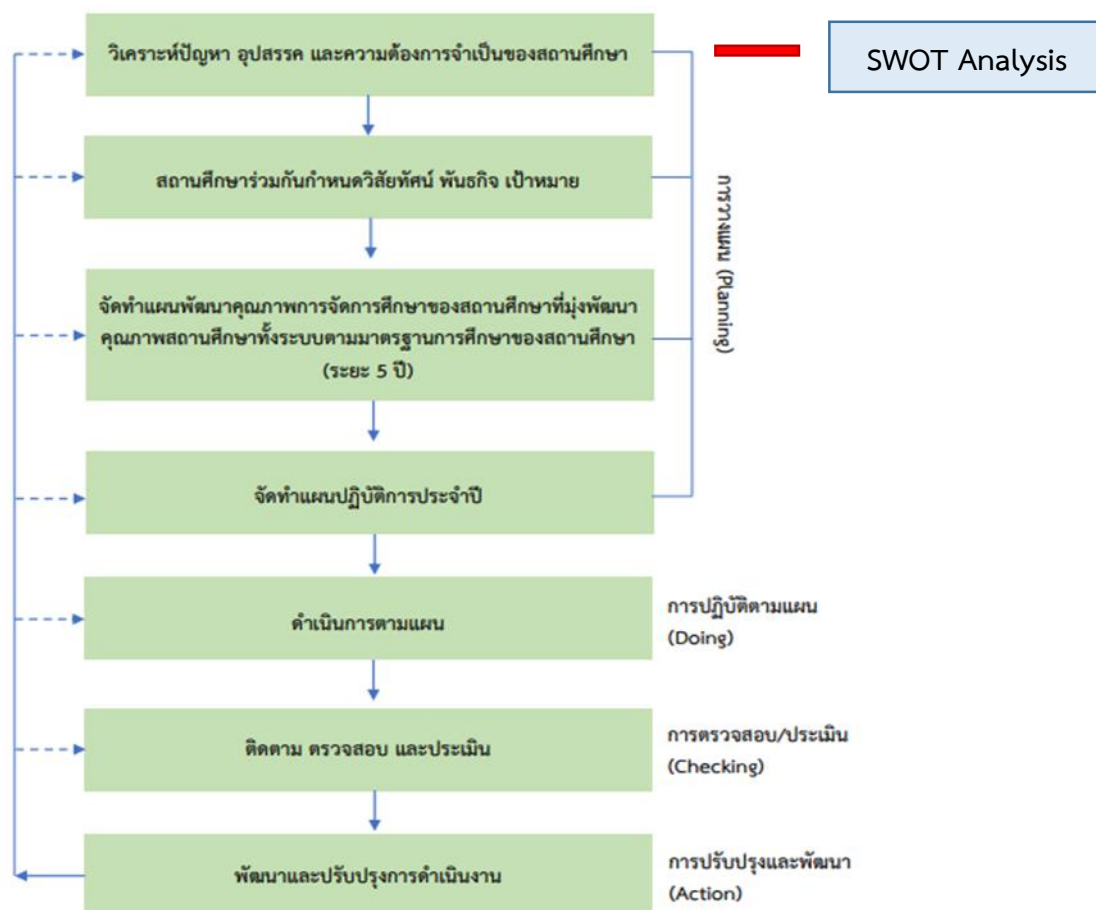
วิเคราะห์ปัญหา อุปสรรค และความต้องการจำเป็นของสถานศึกษา

SWOT Analysis

สถานศึกษาร่วมกันกำหนดวิสัยทัศน์ พันธกิจ เป้าหมาย

จัดทำแผนพัฒนาคุณภาพการจัดการศึกษาของสถานศึกษาที่มุ่งพัฒนาคุณภาพสถานศึกษาทั้งระบบตามมาตรฐานการศึกษาของสถานศึกษา (ระยะ 5 ปี)

จัดทำแผนปฏิบัติการประจำปี

การวางแผน (Planning)

ดำเนินการตามแผน

การปฏิบัติตามแผน (Doing)

ติดตาม ตรวจสอบ และประเมิน

การตรวจสอบ/ประเมิน (Checking)

พัฒนาและปรับปรุงการดำเนินงาน

การปรับปรุงและพัฒนา (Action)